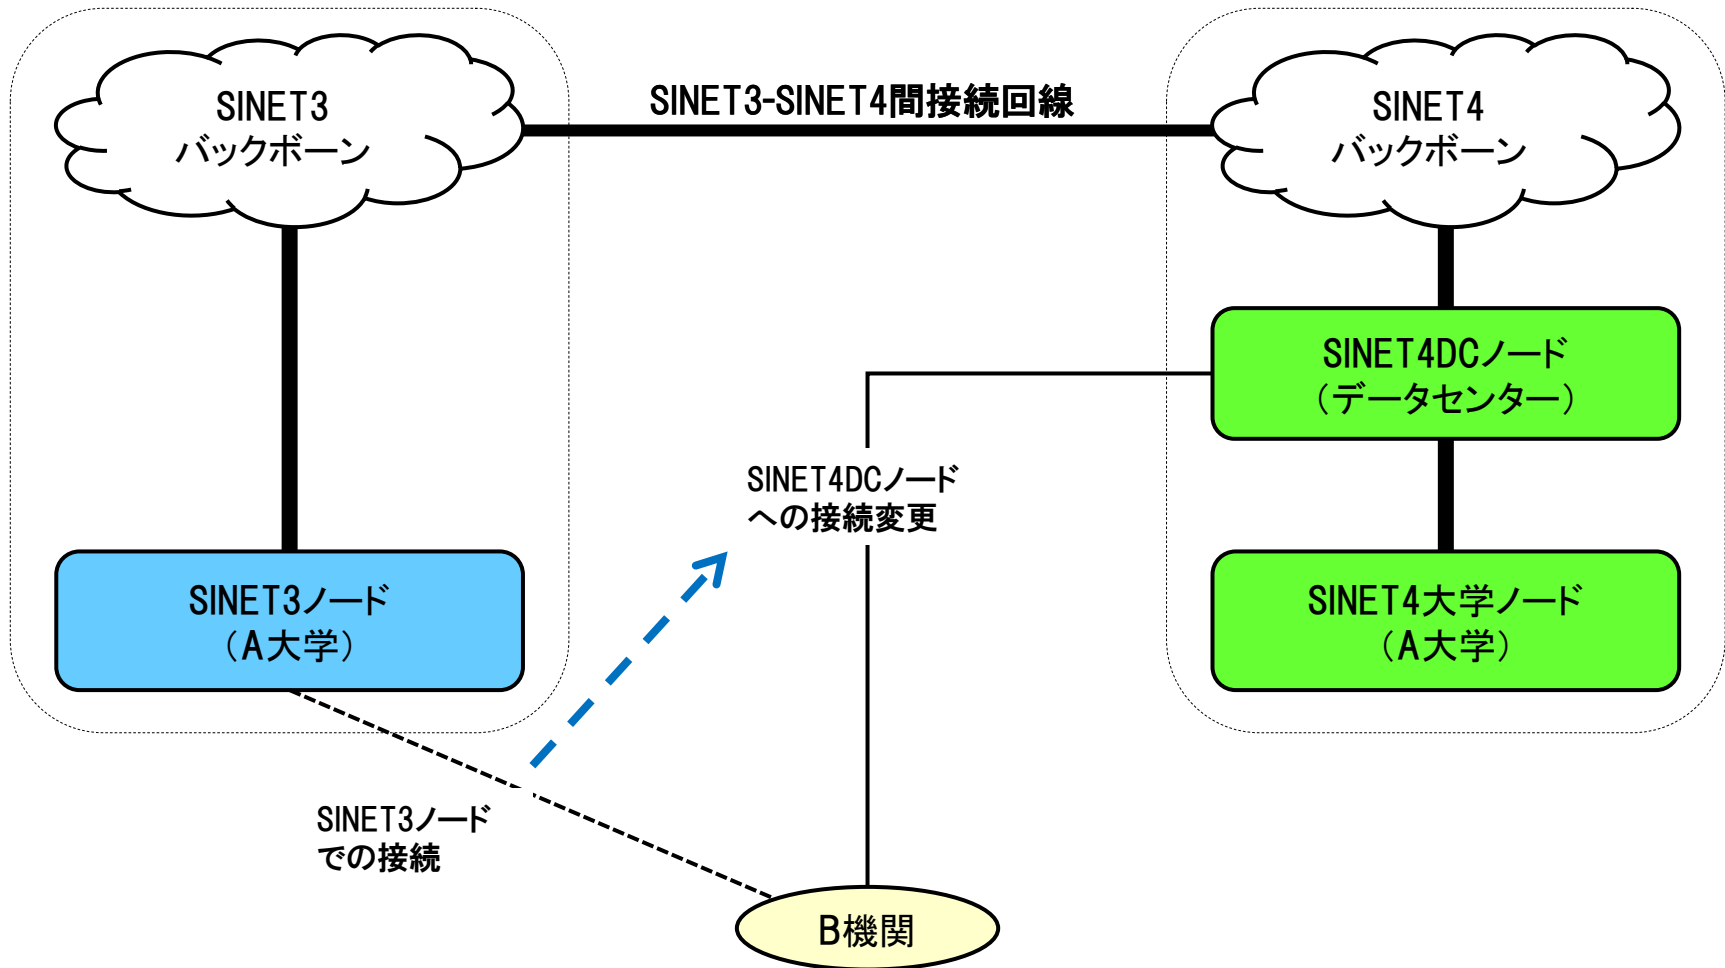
SINET3
バックボーン

SINET3-SINET4間接続回線

SINET4
バックボーン

SINET4DCノード
（データセンター）

SINET4DCノード
への接続変更

SINET3ノード
（A大学）

SINET4大学ノード
（A大学）

SINET3ノード
での接続

B機関